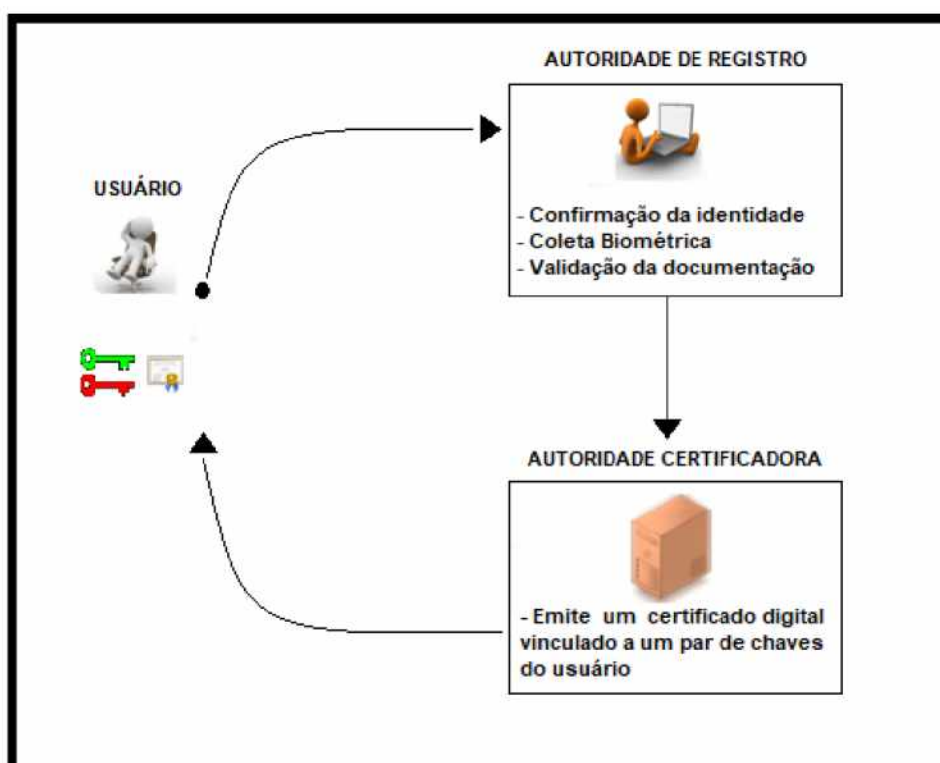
USUÁRIO

AUTORIDADE DE REGISTRO

- Confirmação da identidade
- Coleta Biométrica
- Validação da documentação

AUTORIDADE CERTIFICADORA

- Emite um certificado digital vinculado a um par de chaves do usuário